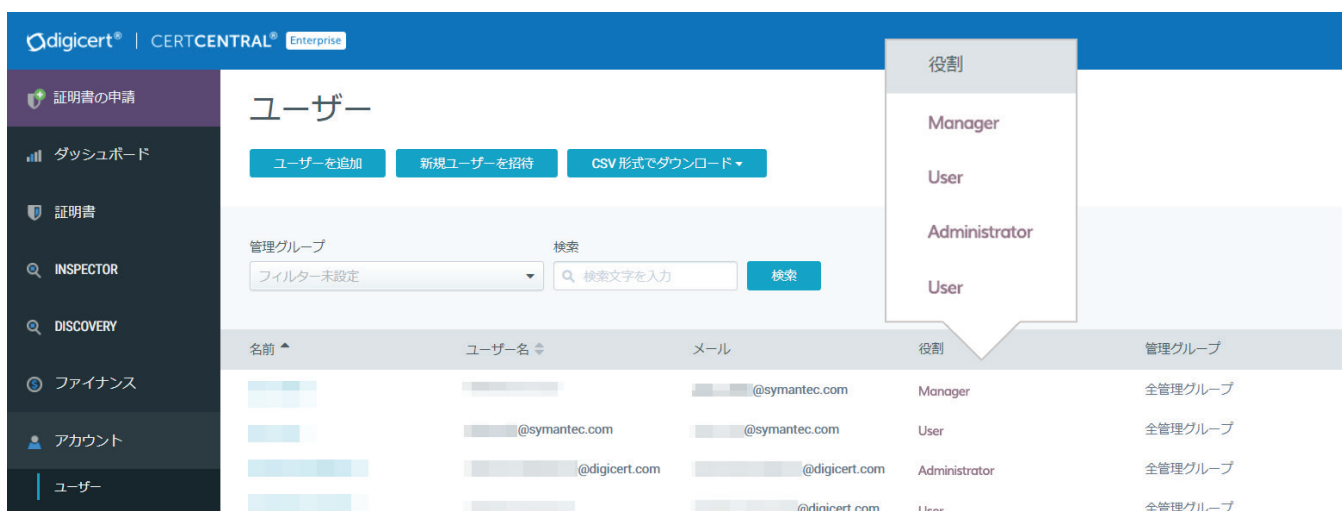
digicert® | CERTCENTRAL® Enterprise

証明書の申請
ダッシュボード
証明書
INSPECTOR
DISCOVERY
ファイナンス
アカウント
ユーザー

ユーザー

ユーザーを追加 新規ユーザーを招待 CSV 形式でダウンロード ▾

役割
Manager
User
Administrator
User

管理グループ
フィルター未設定
検索
検索文字を入力
検索

| 名前 | ユーザー名 | メール | 役割 | 管理グループ |
|---|---|---|---|---|
| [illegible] | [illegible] | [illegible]@symantec.com | Manager | 全管理グループ |
| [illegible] | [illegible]@symantec.com | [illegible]@symantec.com | User | 全管理グループ |
| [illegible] | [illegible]@digicert.com | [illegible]@digicert.com | Administrator | 全管理グループ |
| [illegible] | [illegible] | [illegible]@digicert.com | User | 全管理グループ |